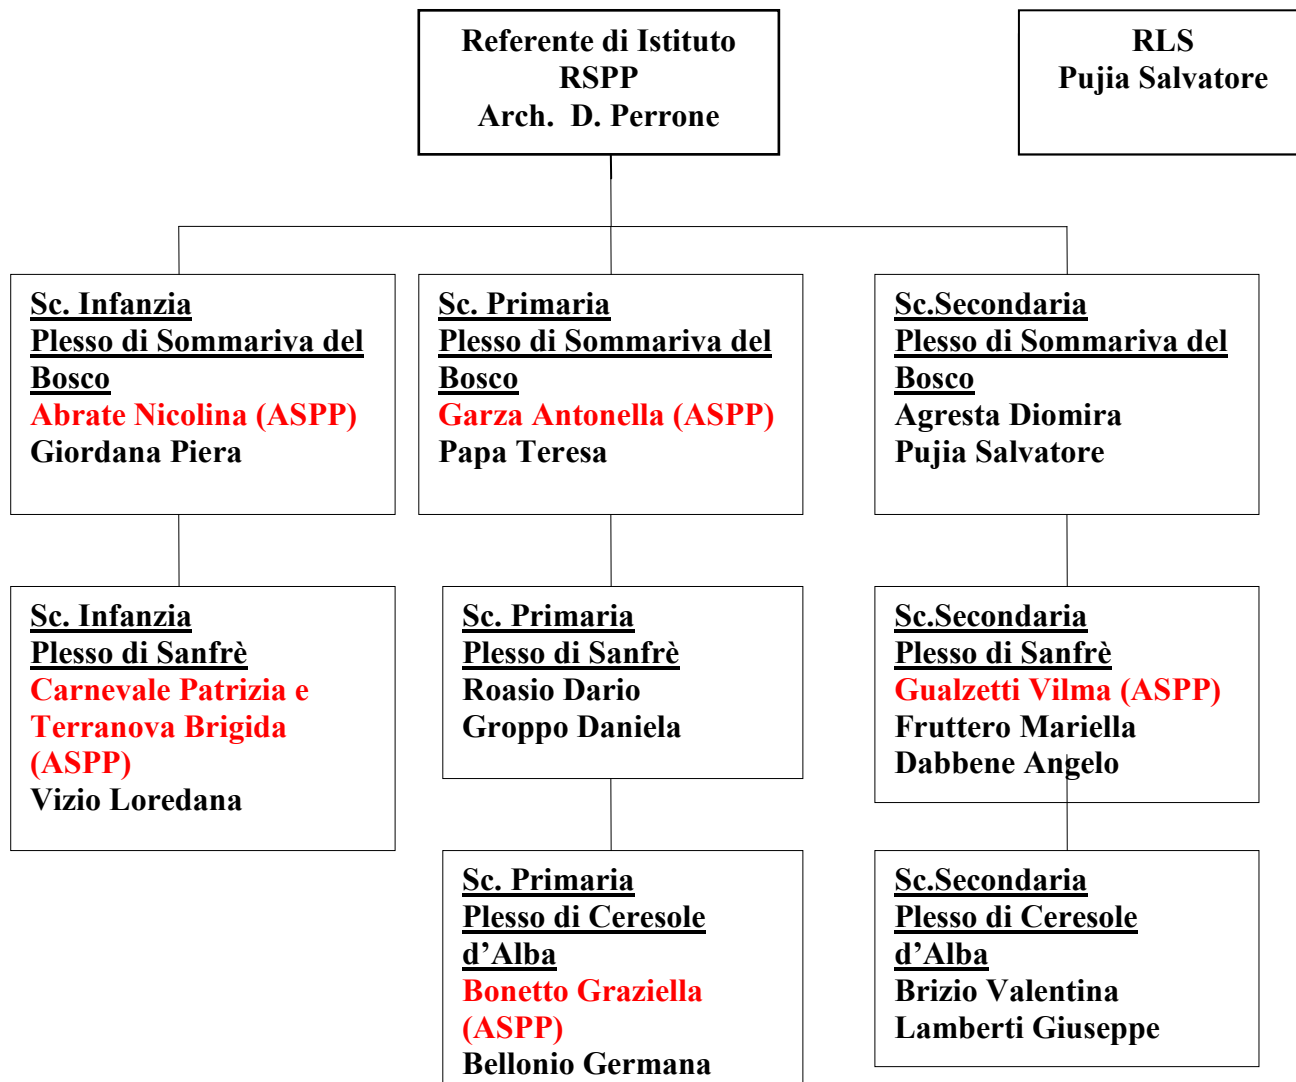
Referente di Istituto
RSPP
Arch. D. Perrone

RLS
Pujia Salvatore

Sc. Infanzia
Plesso di Sommariva del Bosco
Abrate Nicolina (ASPP)
Giordana Piera

Sc. Primaria
Plesso di Sommariva del Bosco
Garza Antonella (ASPP)
Papa Teresa

Sc.Secondaria
Plesso di Sommariva del Bosco
Agresta Diomira
Pujia Salvatore

Sc. Infanzia
Plesso di Sanfrè
Carnevale Patrizia e Terranova Brigida (ASPP)
Vizio Loredana

Sc. Primaria
Plesso di Sanfrè
Roasio Dario
Groppo Daniela

Sc.Secondaria
Plesso di Sanfrè
Gualzetti Vilma (ASPP)
Fruttero Mariella
Dabbene Angelo

Sc. Primaria
Plesso di Ceresole d'Alba
Bonetto Graziella (ASPP)
Bellonio Germana

Sc.Secondaria
Plesso di Ceresole d'Alba
Brizio Valentina
Lamberti Giuseppe